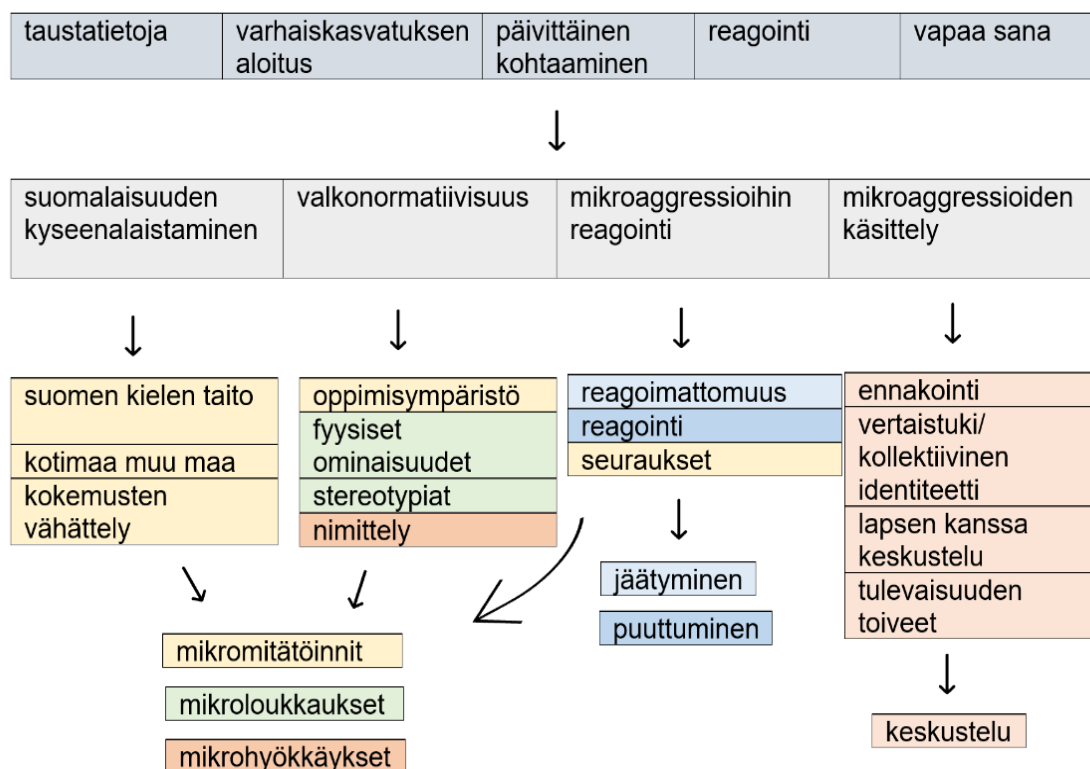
| taustatietoja | varhaiskasvatuksen aloitus | päivittäinen kohtaaminen | reagointi | vapaa sana |
|---|---|---|---|---|

| suomalaisuuden kyseenalaistaminen | valkonormatiivisuus | mikroaggressioihin reagointi | mikroaggressioiden käsittely |
|---|---|---|---|

suomen kielen taito
kotimaa muu maa
kokemusten vähättely

oppimisympäristö
fyysiset ominaisuudet
stereotypiat
nimittely

reagoimattomuus
reagointi
seuraukset

ennakointi
vertaistuki/ kollektiivinen identiteetti
lapsen kanssa keskustelu
tulevaisuuden toiveet

jäätyminen

puuttuminen

mikromitätöinnit

mikroloukkaukset

mikrohyökkäykset

keskustelu